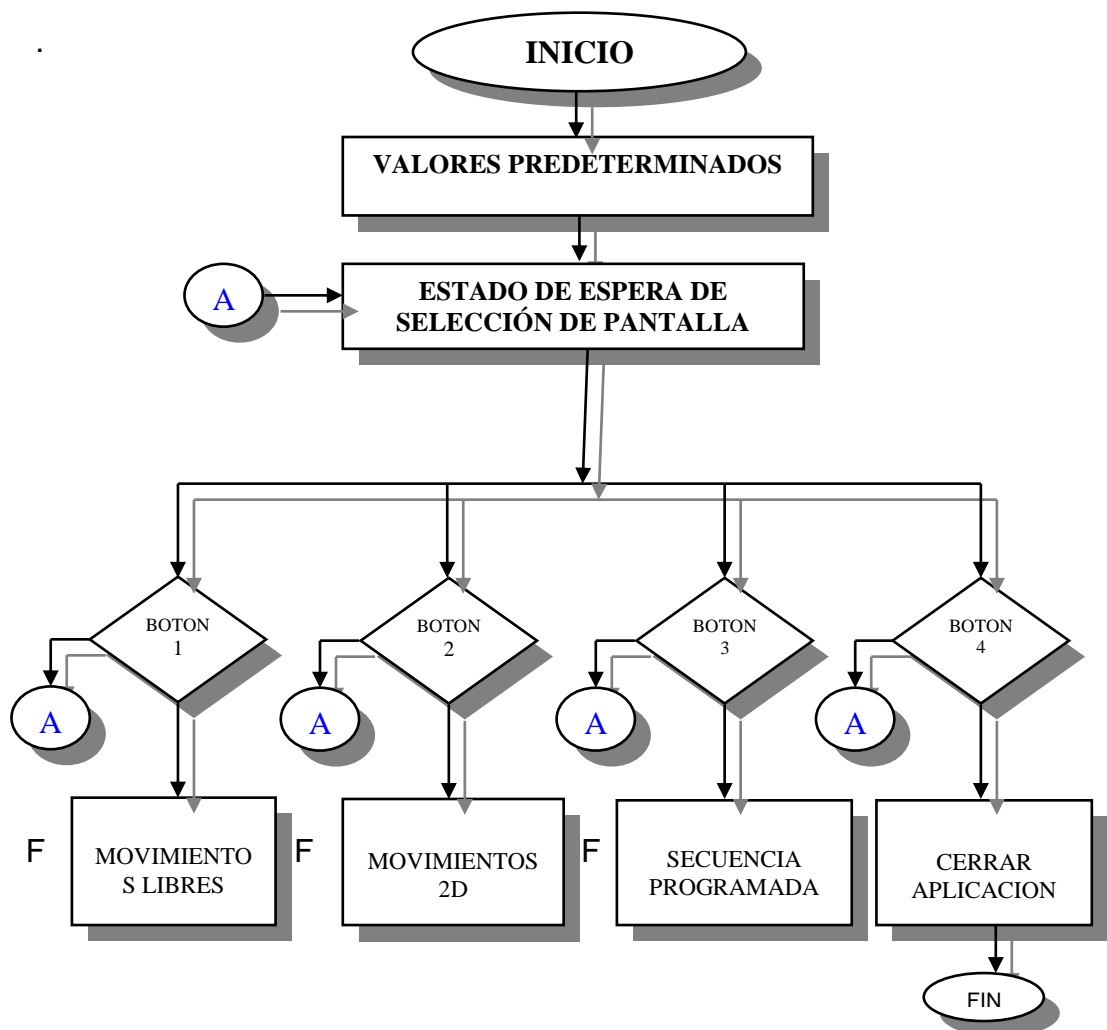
.

INICIO

VALORES PREDETERMINADOS

A

ESTADO DE ESPERA DE SELECCIÓN DE PANTALLA

BOTON 1

BOTON 2

BOTON 3

BOTON 4

A

A

A

A

F

MOVIMIENTO S LIBRES

F

MOVIMIENTOS 2D

F

SECUENCIA PROGRAMADA

CERRAR APLICACION

FIN